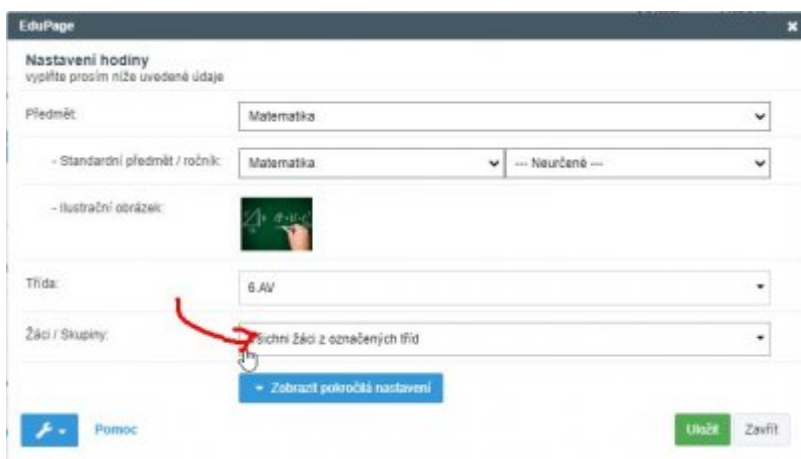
EduPage

Nastavení hodiny
vyplňte prosím níže uvedené údaje

Předmět: Matematika

- Standardní předmět / ročník: Matematika | --- Neurčené ---

- Ilustrační obrázek:

Třída: 6.AV

Žáci / Skupiny: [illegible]šichni žáci z označených tříd

▾ Zobrazit pokročilá nastavení

Pomoc

Uložit Zavřít